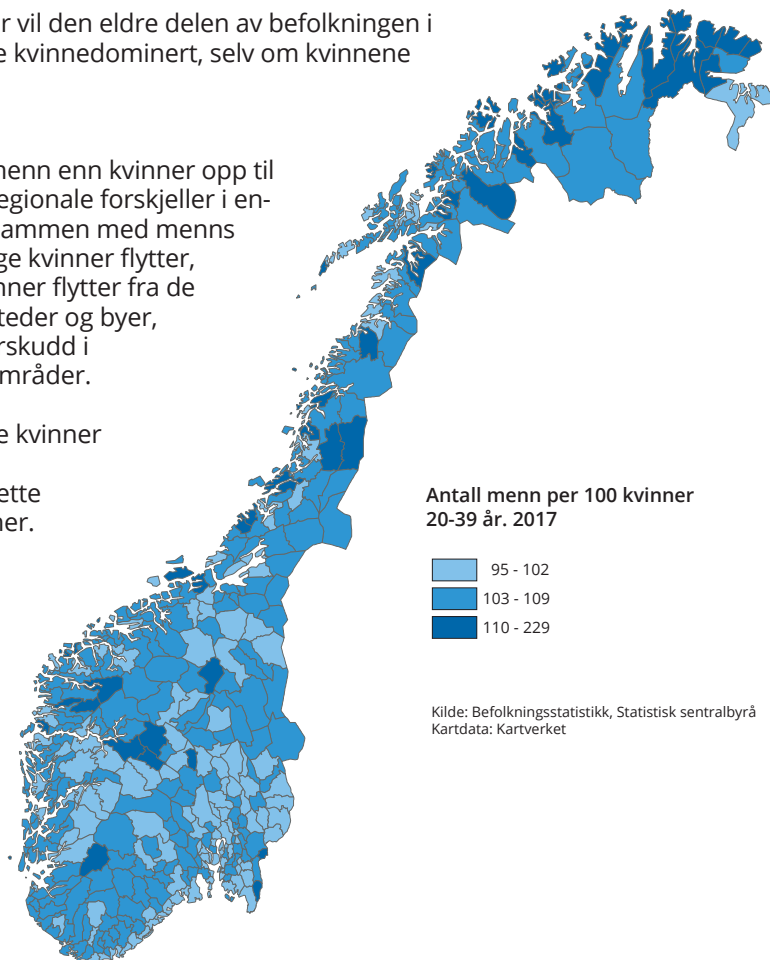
r vil den eldre delen av befolkningen i
e kvinnedominert, selv om kvinnene

menn enn kvinner opp til
egionale forskjeller i en-
ammen med menns
ge kvinner flytter,
nner flytter fra de
teder og byer,
rskudd i
mråder.

e kvinner

ette
ner.

Antall menn per 100 kvinner 20-39 år. 2017

95 - 102
103 - 109
110 - 229

Kilde: Befolkningsstatistikk, Statistisk sentralbyrå
Kartdata: Kartverket